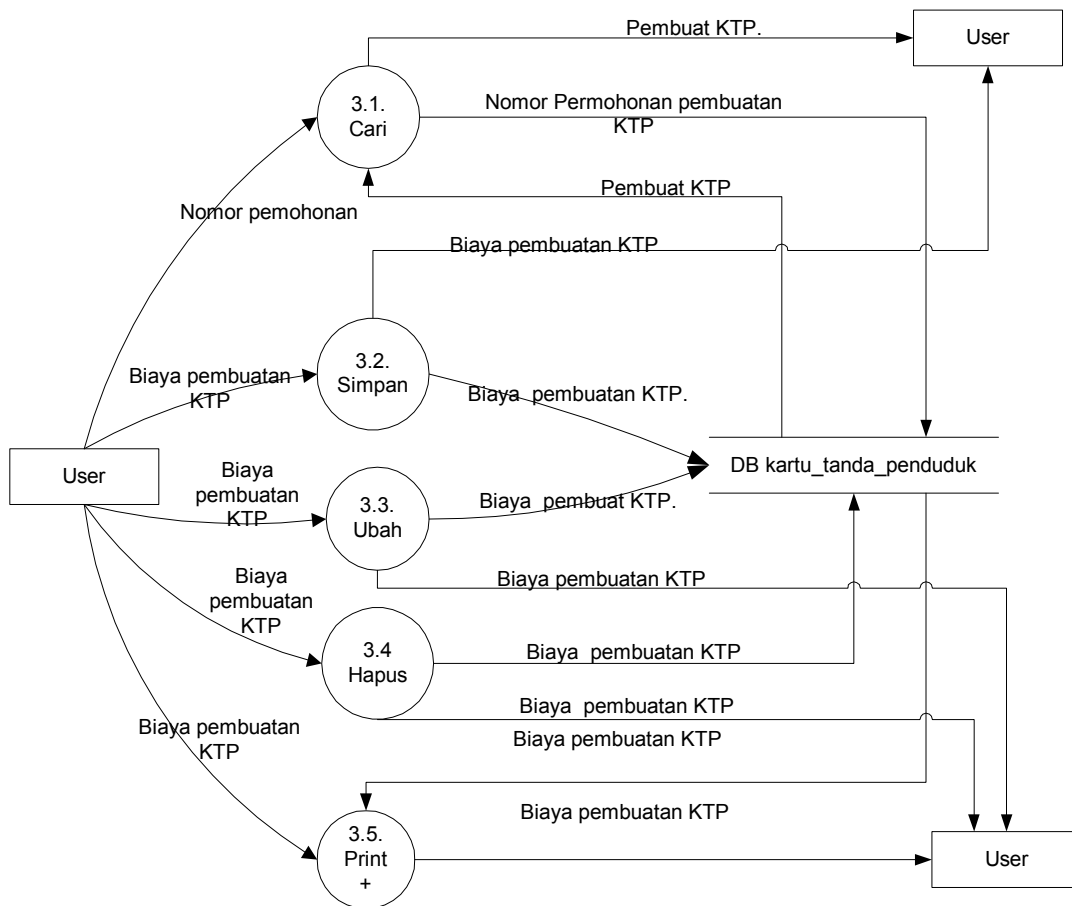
Pembuat KTP.

User

3.1. Cari

Nomor Permohonan pembuatan KTP

Pembuat KTP

Nomor pemohonan

Biaya pembuatan KTP

3.2. Simpan

Biaya pembuatan KTP

Biaya pembuatan KTP.

User

Biaya pembuatan KTP

3.3. Ubah

Biaya pembuat KTP.

DB kartu_tanda_penduduk

Biaya pembuatan KTP

Biaya pembuatan KTP

3.4 Hapus

Biaya pembuatan KTP

Biaya pembuatan KTP

Biaya pembuatan KTP

Biaya pembuatan KTP

Biaya pembuatan KTP

3.5. Print +

User